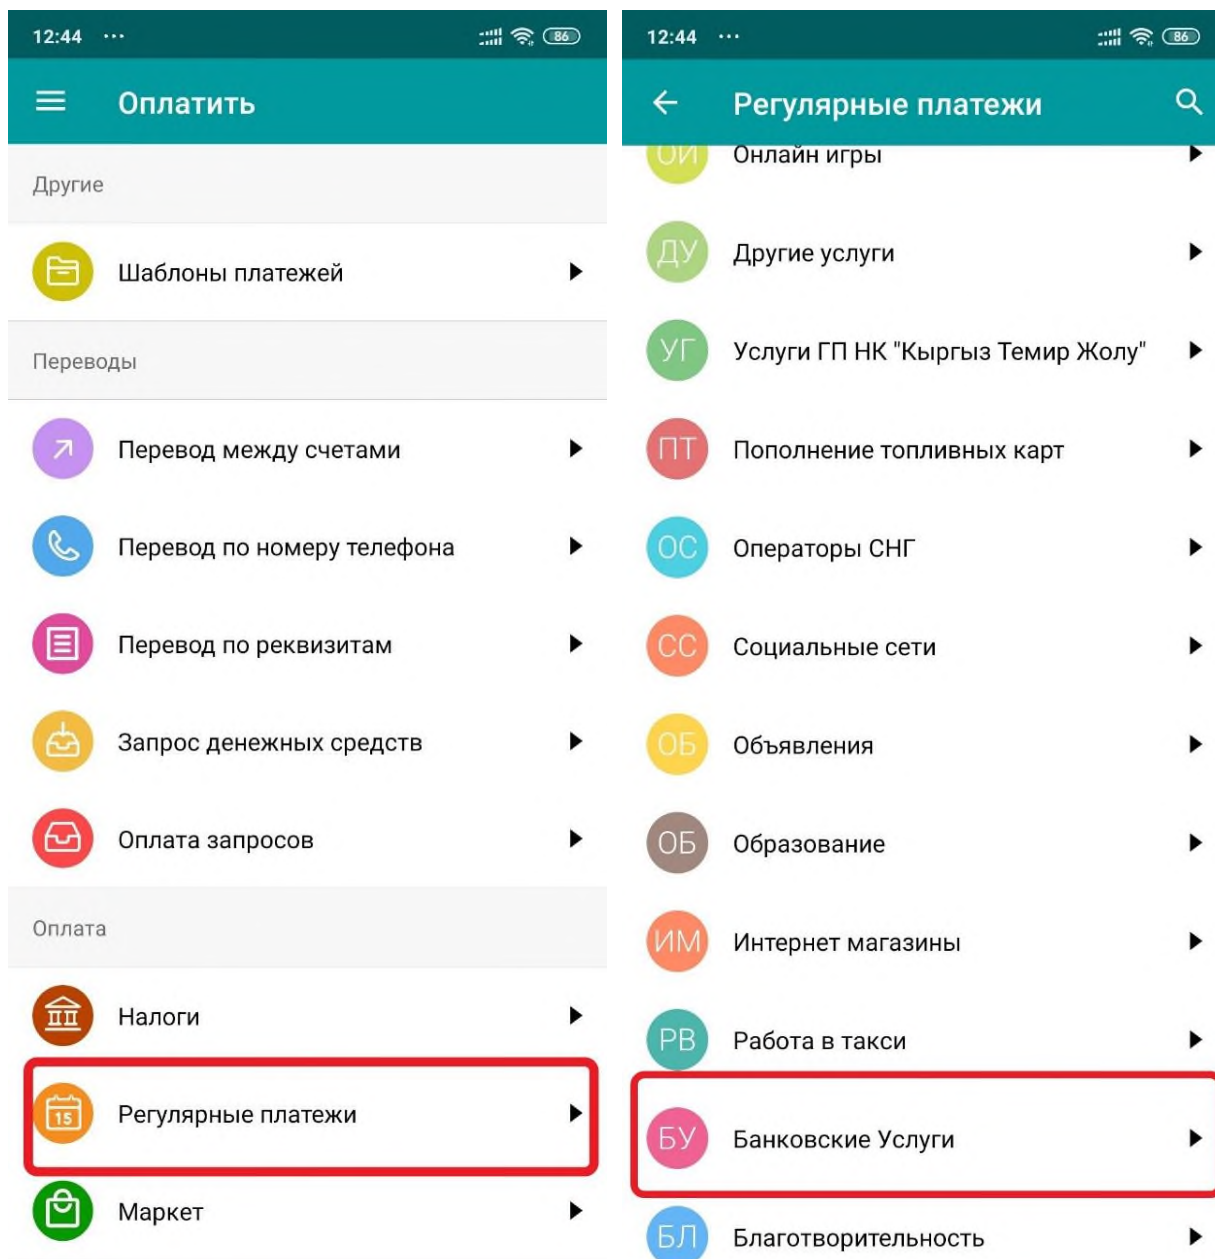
12:44 ··· 86

Оплатить

Другие

Шаблоны платежей

Переводы

Перевод между счетами

Перевод по номеру телефона

Перевод по реквизитам

Запрос денежных средств

Оплата запросов

Оплата

Налоги

15 Регулярные платежи

Маркет

12:44 ··· 86

Регулярные платежи

ОИ Онлайн игры

ДУ Другие услуги

УГ Услуги ГП НК "Кыргыз Темир Жолу"

ПТ Пополнение топливных карт

ОС Операторы СНГ

СС Социальные сети

ОБ Объявления

ОБ Образование

ИМ Интернет магазины

РВ Работа в такси

БУ Банковские Услуги

БЛ Благотворительность